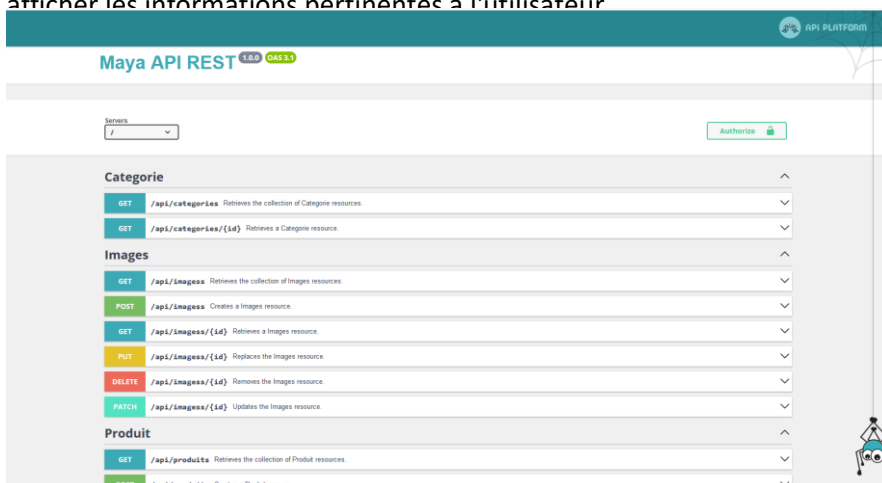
afficher les informations pertinentes à l'utilisateur

API PLATFORM

Maya API REST 1.0.0 OAS 3.1

Servers
/

Authorize

Categorie

GET /api/categories Retrieves the collection of Categorie resources.

GET /api/categories/{id} Retrieves a Categorie resource.

Images

GET /api/imagess Retrieves the collection of Images resources.

POST /api/imagess Creates a Images resource.

GET /api/imagess/{id} Retrieves a Images resource.

PUT /api/imagess/{id} Replaces the Images resource.

DELETE /api/imagess/{id} Removes the Images resource.

PATCH /api/imagess/{id} Updates the Images resource.

Produit

GET /api/produits Retrieves the collection of Produit resources.

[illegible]